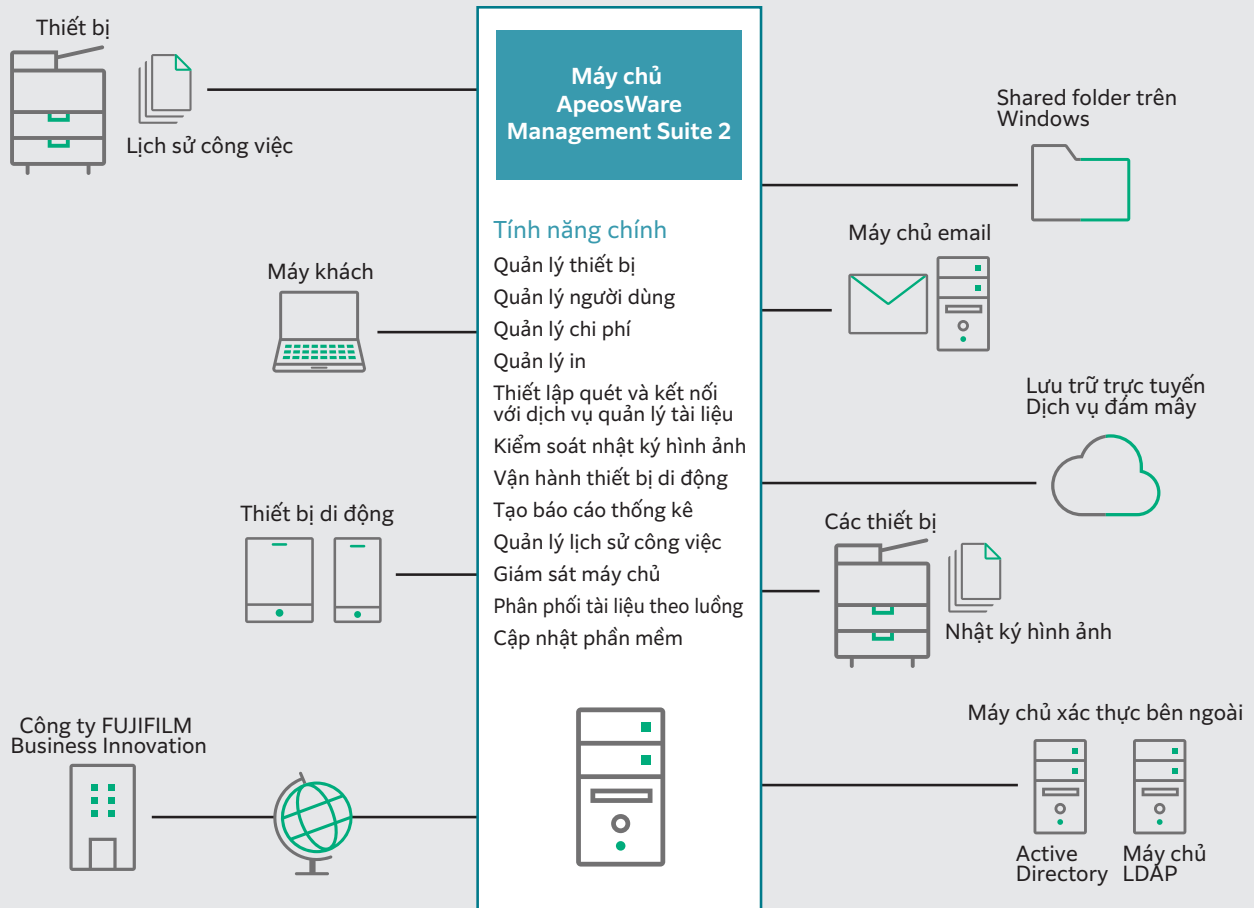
Thiết bị

Lịch sử công việc

Máy chủ ApeosWare Management Suite 2

Tính năng chính
Quản lý thiết bị
Quản lý người dùng
Quản lý chi phí
Quản lý in
Thiết lập quét và kết nối với dịch vụ quản lý tài liệu
Kiểm soát nhật ký hình ảnh
Vận hành thiết bị di động
Tạo báo cáo thống kê
Quản lý lịch sử công việc
Giám sát máy chủ
Phân phối tài liệu theo luồng
Cập nhật phần mềm

Shared folder trên Windows

Máy chủ email

Máy khách

Lưu trữ trực tuyến Dịch vụ đám mây

Thiết bị di động

Các thiết bị

Nhật ký hình ảnh

Công ty FUJIFILM Business Innovation

Máy chủ xác thực bên ngoài

Active Directory

Máy chủ LDAP